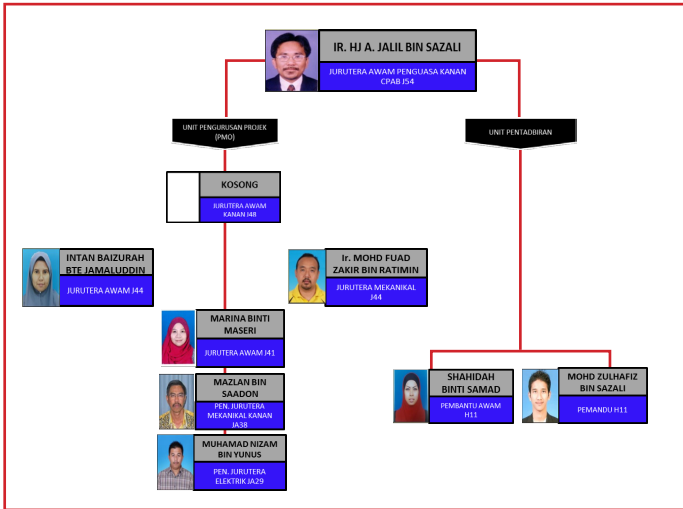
IR. HJ A. JALIL BIN SAZALI

JURUTERA AWAM PENGUASA KANAN CPAB J54

UNIT PENGURUSAN PROJEK (PMO)

UNIT PENTADBIRAN

KOSONG

JURUTERA AWAM KANAN J48

INTAN BAIZURAH BTE JAMALUDDIN

JURUTERA AWAM J44

Ir. MOHD FUAD ZAKIR BIN RATIMIN

JURUTERA MEKANIKAL J44

MARINA BINTI MASERI

JURUTERA AWAM J41

MAZLAN BIN SAADON

PEN. JURUTERA MEKANIKAL KANAN JA38

MUHAMAD NIZAM BIN YUNUS

PEN. JURUTERA ELEKTRIK JA29

SHAHIDAH BINTI SAMAD

PEMBANTU AWAM H11

MOHD ZULHAFIZ BIN SAZALI

PEMANDU H11